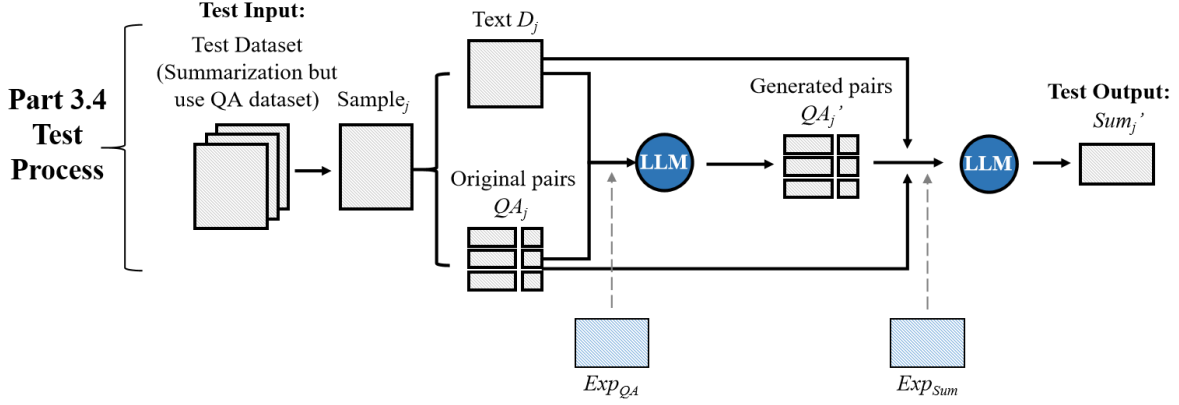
Part 3.4 Test Process

Test Input:
Test Dataset (Summarization but use QA dataset)

Sample$_j$

Text $D_j$

Original pairs $QA_j$

LLM

Generated pairs $QA_j'$

LLM

Test Output:
$Sum_j'$

$Exp_{QA}$

$Exp_{Sum}$